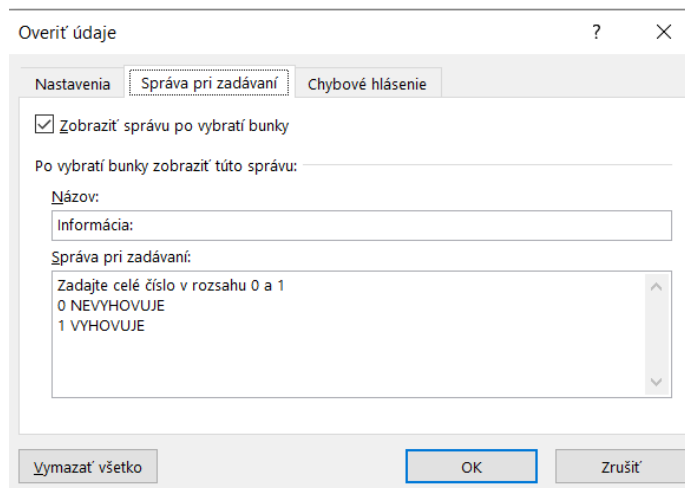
Overiť údaje

?

Nastavenia

Správa pri zadávaní

Chybové hlásenie

Zobraziť správu po vybratí bunky

Po vybratí bunky zobraziť túto správu:

Názov:

Informácia:

Správa pri zadávaní:

Zadajte celé číslo v rozsahu 0 a 1
0 NEVYHOVUJE
1 VYHOVUJE

Vymazať všetko

OK

Zrušiť